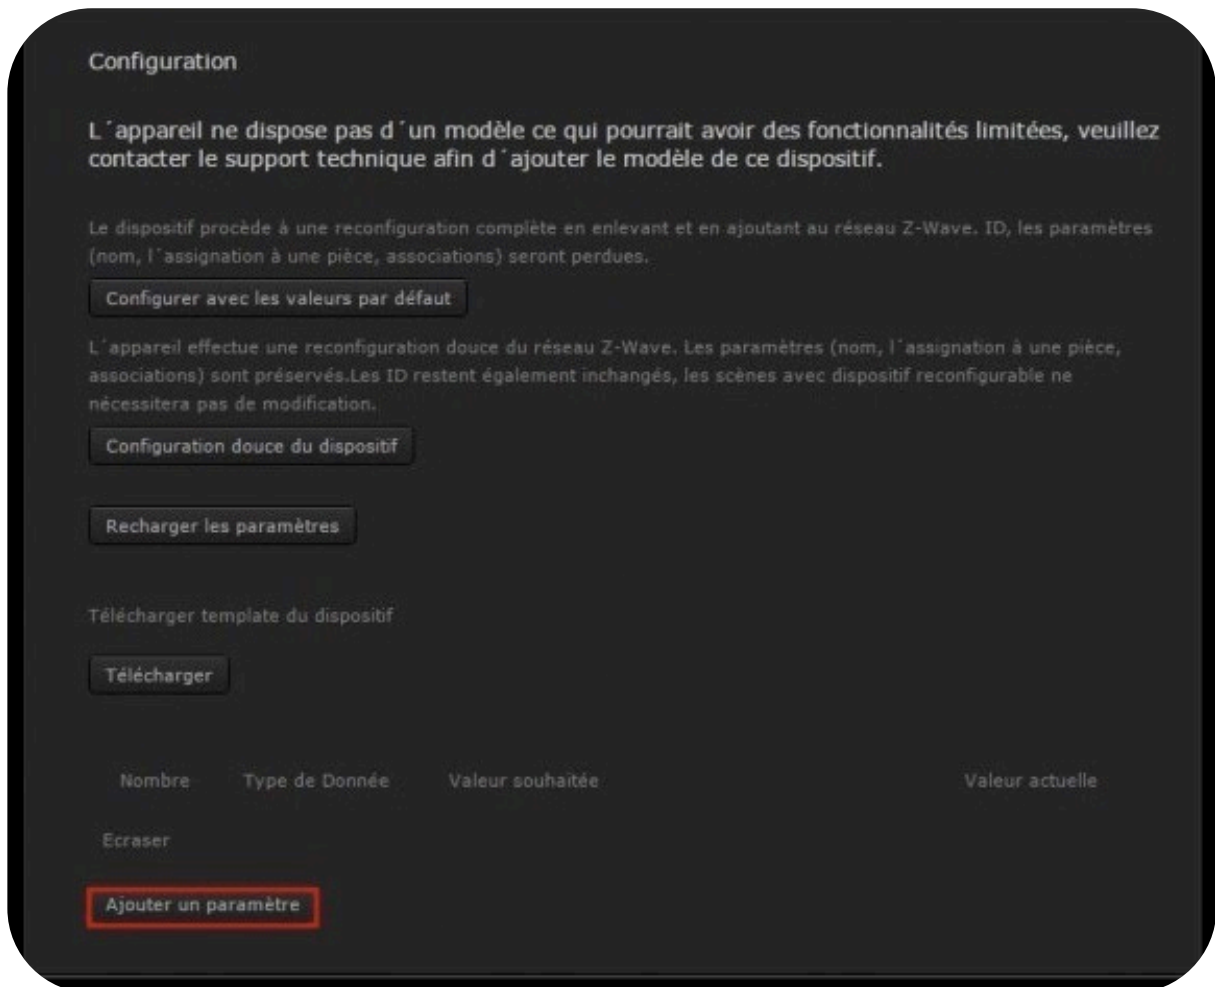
Configuration

L´appareil ne dispose pas d´un modèle ce qui pourrait avoir des fonctionnalités limitées, veuillez contacter le support technique afin d´ajouter le modèle de ce dispositif.

Le dispositif procède à une reconfiguration complète en enlevant et en ajoutant au réseau Z-Wave. ID, les paramètres (nom, l´assignation à une pièce, associations) seront perdues.

Configurer avec les valeurs par défaut

L´appareil effectue une reconfiguration douce du réseau Z-Wave. Les paramètres (nom, l´assignation à une pièce, associations) sont préservés.Les ID restent également inchangés, les scènes avec dispositif reconfigurable ne nécessitera pas de modification.

Configuration douce du dispositif

Recharger les paramètres

Télécharger template du dispositif

Télécharger

Nombre Type de Donnée Valeur souhaitée Valeur actuelle

Ecraser

Ajouter un paramètre